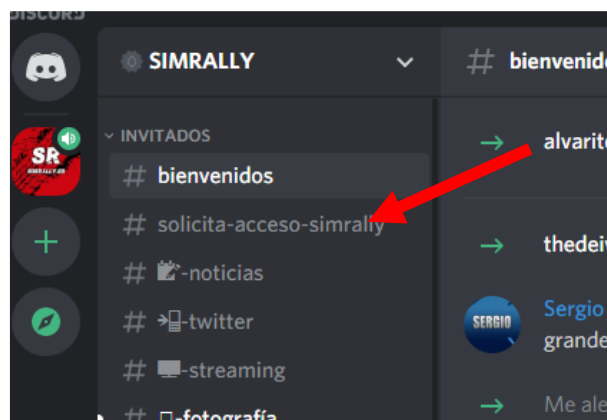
DISCORD

SR
SIMRALLY.ES

SIMRALLY

INVITADOS

# bienvenidos

# solicita-acceso-simrally

# 📝-noticias

# 📲-twitter

# 💻-streaming

# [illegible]-fotografía

# bienvenidos

alvarito

thedeiv

SERGIO

Sergio

grande

Me ale